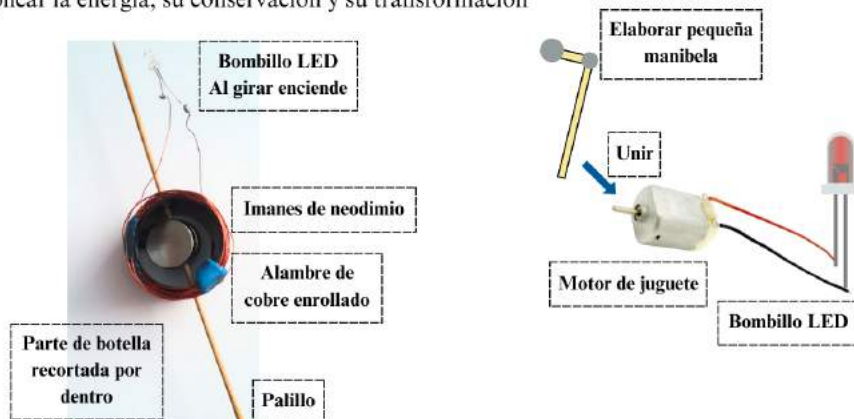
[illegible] la energía, su conservación y su transformación

Bombillo LED
Al girar enciende

Imanes de neodimio

Alambre de cobre enrollado

Parte de botella recortada por dentro

Palillo

Elaborar pequeña manibela

Unir

Motor de juguete

Bombillo LED